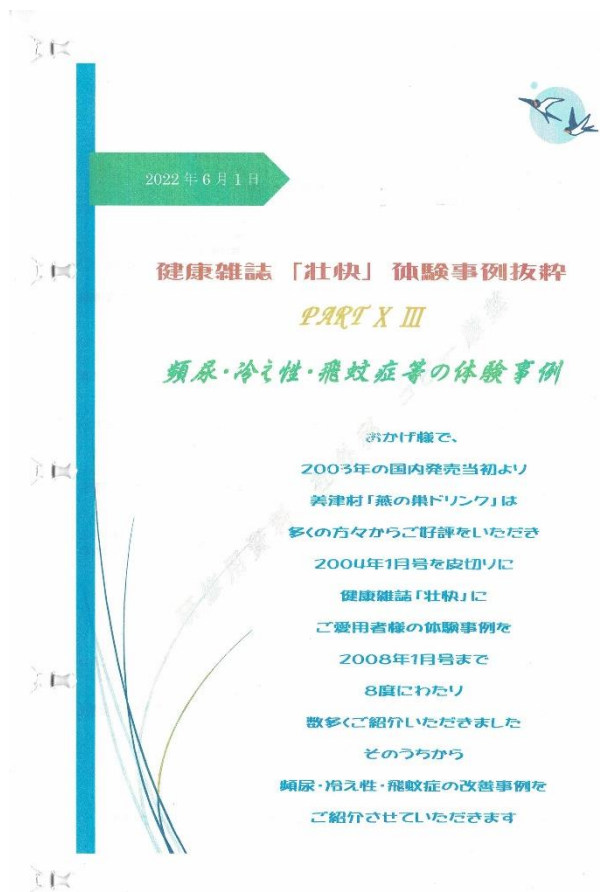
2022 年 6 月 1 日

健康雑誌「壮快」体験事例抜粋

PART X III

頻尿・冷え性・飛蚊症等の体験事例

おかげ様で、
2003年の国内発売当初より
美津村「燕の巣ドリンク」は
多くの方々からご好評をいただき
2004年1月号を皮切りに
健康雑誌「壮快」に
ご愛用者様の体験事例を
2008年1月号まで
8度にわたり
数多くご紹介いただきました
そのうちから
頻尿・冷え性・飛蚊症の改善事例を
ご紹介させていただきます